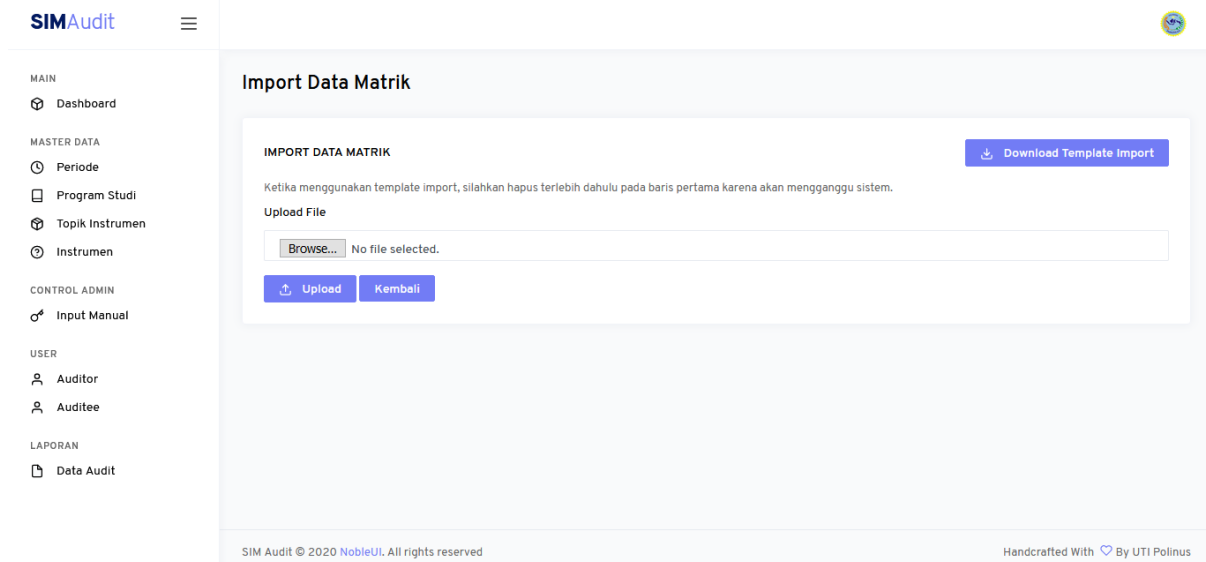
SIMAudit

MAIN
Dashboard

MASTER DATA
Periode
Program Studi
Topik Instrumen
Instrumen

CONTROL ADMIN
Input Manual

USER
Auditor
Auditee

LAPORAN
Data Audit

Import Data Matrik

IMPORT DATA MATRIK

Download Template Import

Ketika menggunakan template import, silahkan hapus terlebih dahulu pada baris pertama karena akan mengganggu sistem.

Upload File

Browse... No file selected.

Upload Kembali

SIM Audit © 2020 NobleUI. All rights reserved

Handcrafted With ♡ By UTI Polinus